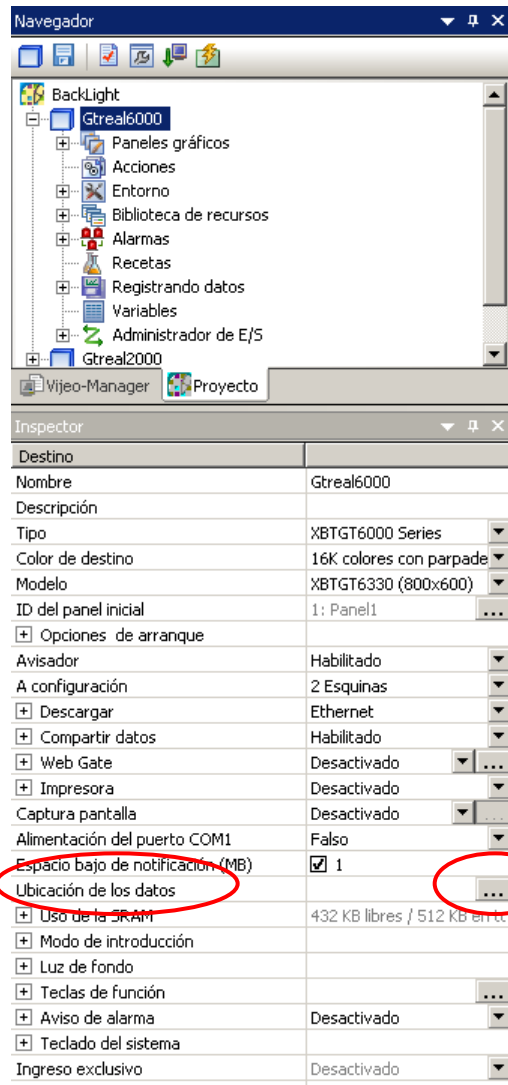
Navegador

BackLight
Gtreal6000
Paneles gráficos
Acciones
Entorno
Biblioteca de recursos
Alarmas
Recetas
Registrando datos
Variables
Administrador de E/S
Gtreal2000

Vijeo-Manager
Proyecto

Inspector

| Destino | |
|---|---|
| Nombre | Gtreal6000 |
| Descripción | |
| Tipo | XBTGT6000 Series |
| Color de destino | 16K colores con parpade |
| Modelo | XBTGT6330 (800x600) |
| ID del panel inicial | 1: Panel1 ... |
| + Opciones de arranque | |
| Avisador | Habilitado |
| A configuración | 2 Esquinas |
| + Descargar | Ethernet |
| + Compartir datos | Habilitado |
| + Web Gate | Desactivado ... |
| + Impresora | Desactivado |
| Captura pantalla | Desactivado |
| Alimentación del puerto COM1 | Falso |
| Espacio bajo de notificación (MB) | ☑ 1 |
| Ubicación de los datos | ... |
| + Uso de la SRAM | 432 KB libres / 512 KB en to |
| + Modo de introducción | |
| + Luz de fondo | |
| + Teclas de función | ... |
| + Aviso de alarma | Desactivado |
| + Teclado del sistema | |
| Ingreso exclusivo | Desactivado |